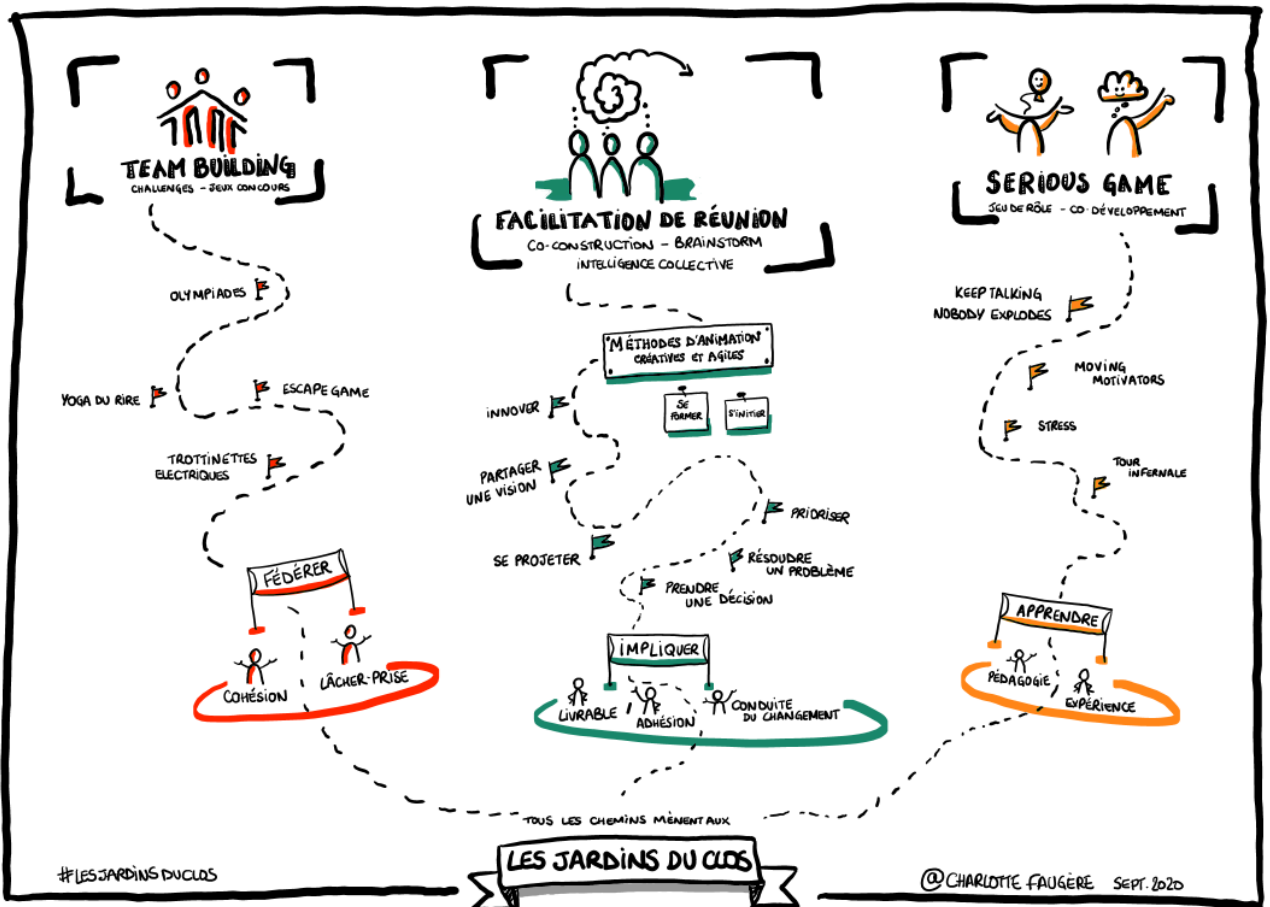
TEAM BUILDING
CHALLENGES - JEUX CONCOURS

OLYMPIADES

YOGA DU RIRE

ESCAPE GAME

TROTTINETTES ÉLECTRIQUES

FÉDÉRER

COHÉSION

LÂCHER-PRISE

FACILITATION DE RÉUNION
CO-CONSTRUCTION - BRAINSTORM
INTELLIGENCE COLLECTIVE

MÉTHODES D'ANIMATION CRÉATIVES ET AGILES

SE FORMER

S'INITIER

INNOVER

PARTAGER UNE VISION

PRIORISER

SE PROJETER

RÉSOUDRE UN PROBLÈME

PRENDRE UNE DÉCISION

IMPLIQUER

LIVRABLE

ADHÉSION

CONDUITE DU CHANGEMENT

SERIOUS GAME
JEU DE RÔLE - CO-DÉVELOPPEMENT

KEEP TALKING NOBODY EXPLODES

MOVING MOTIVATORS

STRESS

TOUR INFERNALE

APPRENDRE

PÉDAGOGIE

EXPÉRIENCE

TOUS LES CHEMINS MÈNENT AUX

LES JARDINS DU CLOS

#LESJARDINSDUCLOS

@CHARLOTTE FAUGÈRE SEPT. 2020